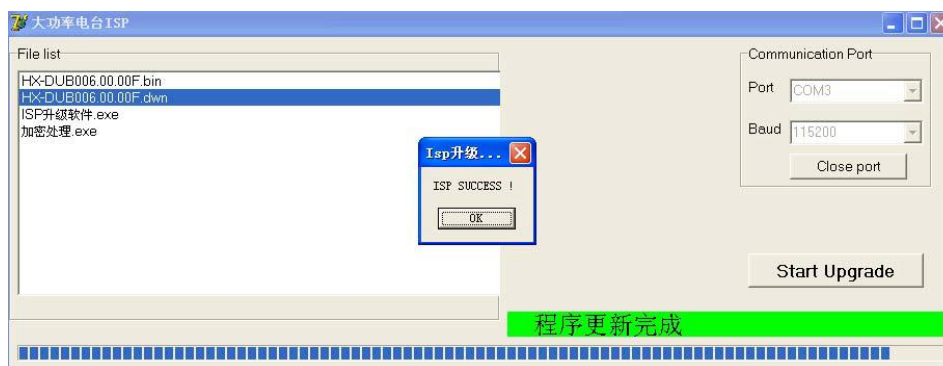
大功率电台ISP

File list

HX-DUB006.00.00F.bin
HX-DUB006.00.00F.dwn
ISP升级软件.exe
加密处理.exe

Isp升级...

ISP SUCCESS !

OK

Communication Port

Port COM3

Baud 115200

Close port

Start Upgrade

程序更新完成